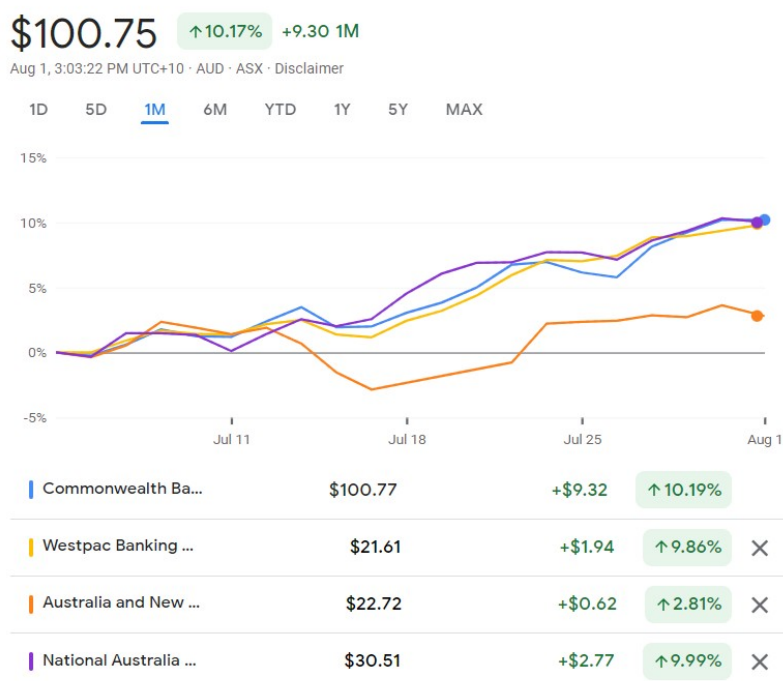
$100.75 ↑10.17% +9.30 1M

Aug 1, 3:03:22 PM UTC+10 · AUD · ASX · Disclaimer

1D 5D 1M 6M YTD 1Y 5Y MAX

15%
10%
5%
0%
-5%

Jul 11 Jul 18 Jul 25 Aug 1

| | | | |
|---|---|---|---|
| Commonwealth Ba... | $100.77 | +$9.32 | ↑10.19% |
| Westpac Banking ... | $21.61 | +$1.94 | ↑9.86% |
| Australia and New ... | $22.72 | +$0.62 | ↑2.81% |
| National Australia ... | $30.51 | +$2.77 | ↑9.99% |